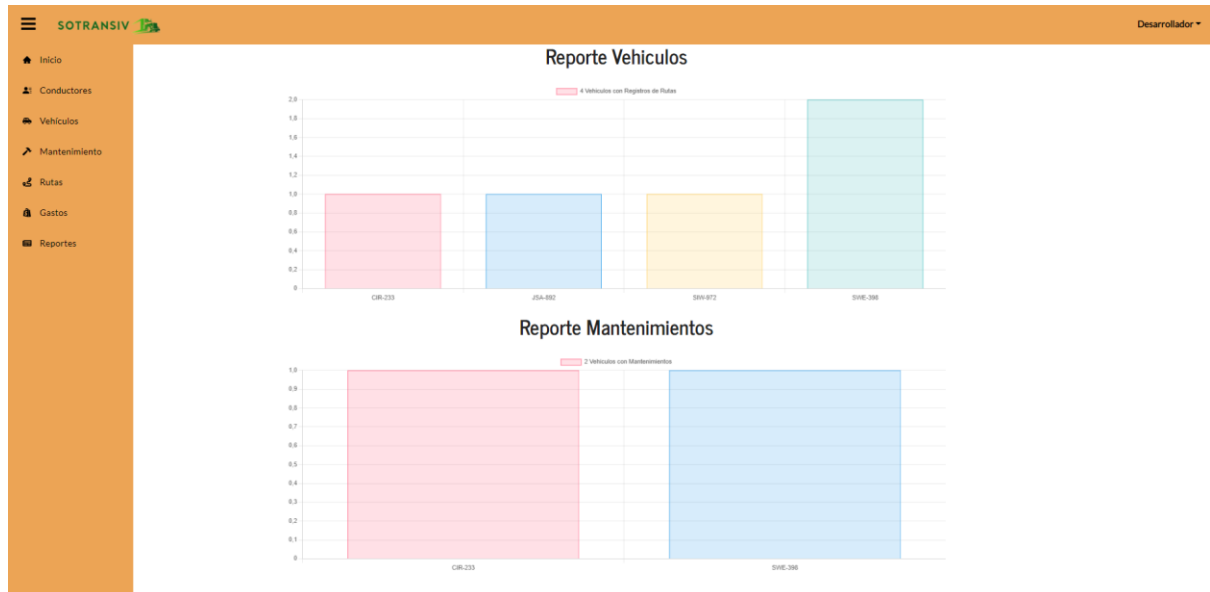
SOTRANSIV

Desarrollador

Inicio
Conductores
Vehículos
Mantenimiento
Rutas
Gastos
Reportes

Reporte Vehiculos

4 Vehiculos con Registros de Rutas

2,0
1,8
1,6
1,4
1,2
1,0
0,8
0,6
0,4
0,2
0

CIR-233
JSA-892
SIW-872
SWE-398

Reporte Mantenimientos

2 Vehiculos con Mantenimientos

1,0
0,9
0,8
0,7
0,6
0,5
0,4
0,3
0,2
0,1
0

CIR-233
SWE-398